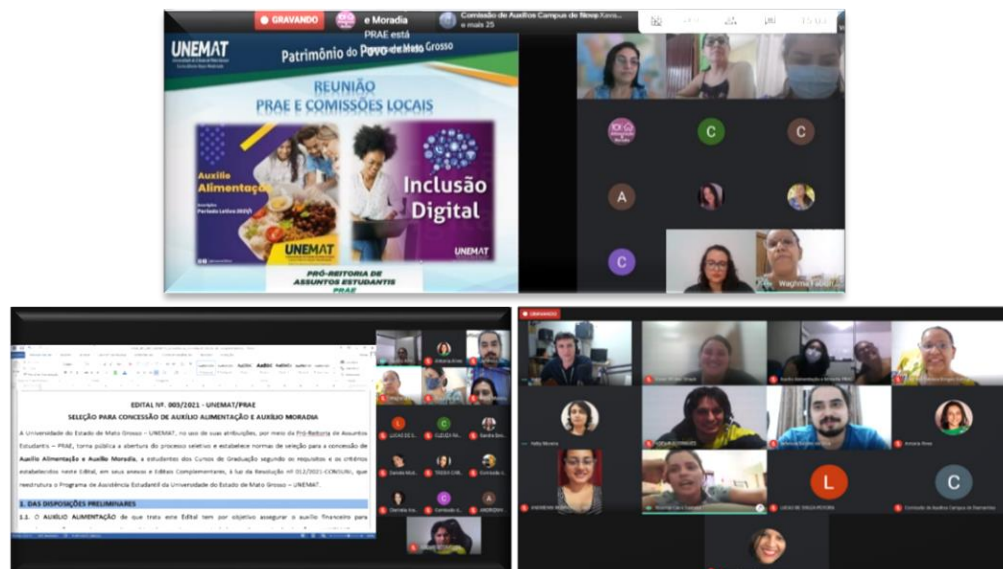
GRAVANDO

e Moradia

PRAE está

Comissão de Auxílios Campus de Nova Xavantina

e mais 25

UNEMAT

Patrimônio do Povo de Mato Grosso

REUNIÃO
PRAE E COMISSÕES LOCAIS

Auxílio Alimentação

Período Letivo 2021/1

UNEMAT

Inclusão Digital

UNEMAT

PRÓ-REITORIA DE ASSUNTOS ESTUDANTIS
PRAE

C

C

A

C

Waghma Fabiola

EDITAL Nº. 003/2021 - UNEMAT/PRAE

SELEÇÃO PARA CONCESSÃO DE AUXÍLIO ALIMENTAÇÃO E AUXÍLIO MORADIA

A Universidade do Estado de Mato Grosso – UNEMAT, no uso de suas atribuições, por meio da Pró-Reitoria de Assuntos Estudantis – PRAE, torna pública a abertura do processo seletivo e estabelece normas de seleção para a concessão de Auxílio Alimentação e Auxílio Moradia, a estudantes dos Cursos de Graduação segundo os requisitos e os critérios estabelecidos neste Edital, em seus anexos e Editais Complementares, à luz da Resolução nº 012/2021-CONSUNI, que reestrutura o Programa de Assistência Estudantil da Universidade do Estado de Mato Grosso – UNEMAT.

1. DAS DISPOSIÇÕES PRELIMINARES

1.1. O AUXÍLIO ALIMENTAÇÃO de que trata este Edital tem por objetivo assegurar o auxílio financeiro para

L

C

A

GRAVANDO

L

C

Comissão de Auxílios Campus de Diamantino

Antonia Rosa